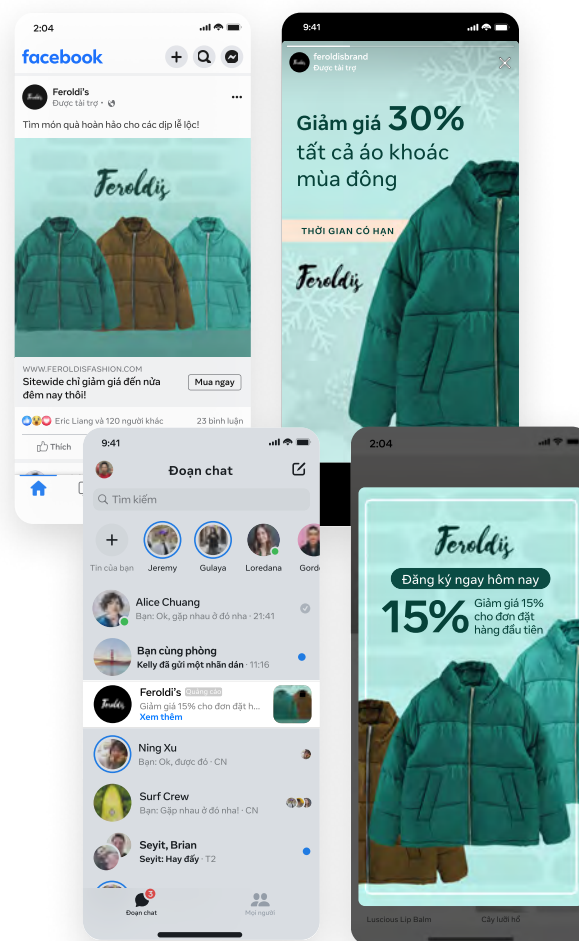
2:04

facebook

Feroldi's
Được tài trợ ·

Tìm món quà hoàn hảo cho các dịp lễ lộc!

Feroldi's

WWW.FEROLDISFASHION.COM
Sitewide chỉ giảm giá đến nửa đêm nay thôi!
Mua ngay

Eric Liang và 120 người khác
23 bình luận

Thích

9:41

feroldisbrand
Được tài trợ

Giảm giá 30%
tất cả áo khoác mùa đông

THỜI GIAN CÓ HẠN

Feroldi's

9:41

Đoạn chat

Tìm kiếm

Tin của bạn
Jeremy
Gulaya
Loredana
Gord

Alice Chuang
Bạn: Ok, gặp nhau ở đó nha · 21:41

Bạn cùng phòng
Kelly đã gửi một nhãn dán · 11:16

Feroldi's Quảng cáo
Giảm giá 15% cho đơn đặt h...
Xem thêm

Ning Xu
Bạn: Ok, được đó · CN

Surf Crew
Bạn: Gặp nhau ở đó nha! · CN

Seyit, Brian
Seyit: Hay đấy · T2

3
Đoạn chat
Mọi người

2:04

Feroldi's

Đăng ký ngay hôm nay

15%
Giảm giá 15% cho đơn đặt hàng đầu tiên

Luscious Lip Balm
Cây lưỡi hổ